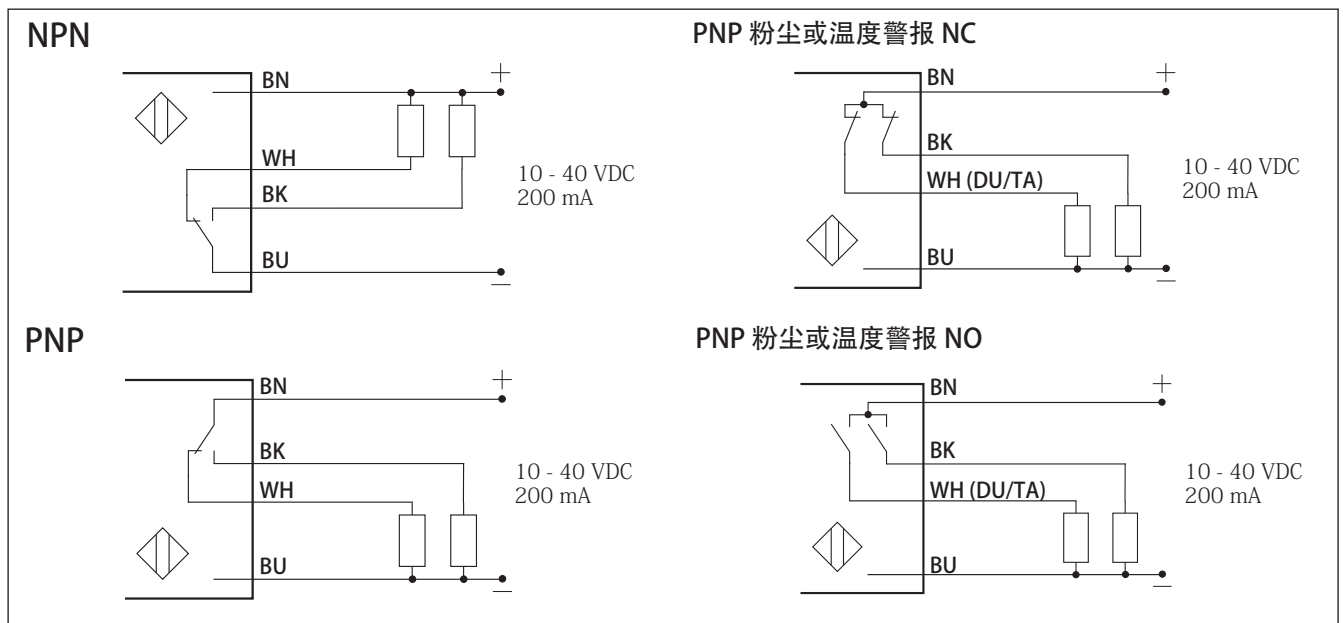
NPN

BN
WH
BK
BU
+
10 - 40 VDC
200 mA
−

PNP 粉尘或温度警报 NC

BN
BK
WH (DU/TA)
BU
+
10 - 40 VDC
200 mA
−

PNP

BN
BK
WH
BU
+
10 - 40 VDC
200 mA
−

PNP 粉尘或温度警报 NO

BN
BK
WH (DU/TA)
BU
+
10 - 40 VDC
200 mA
−